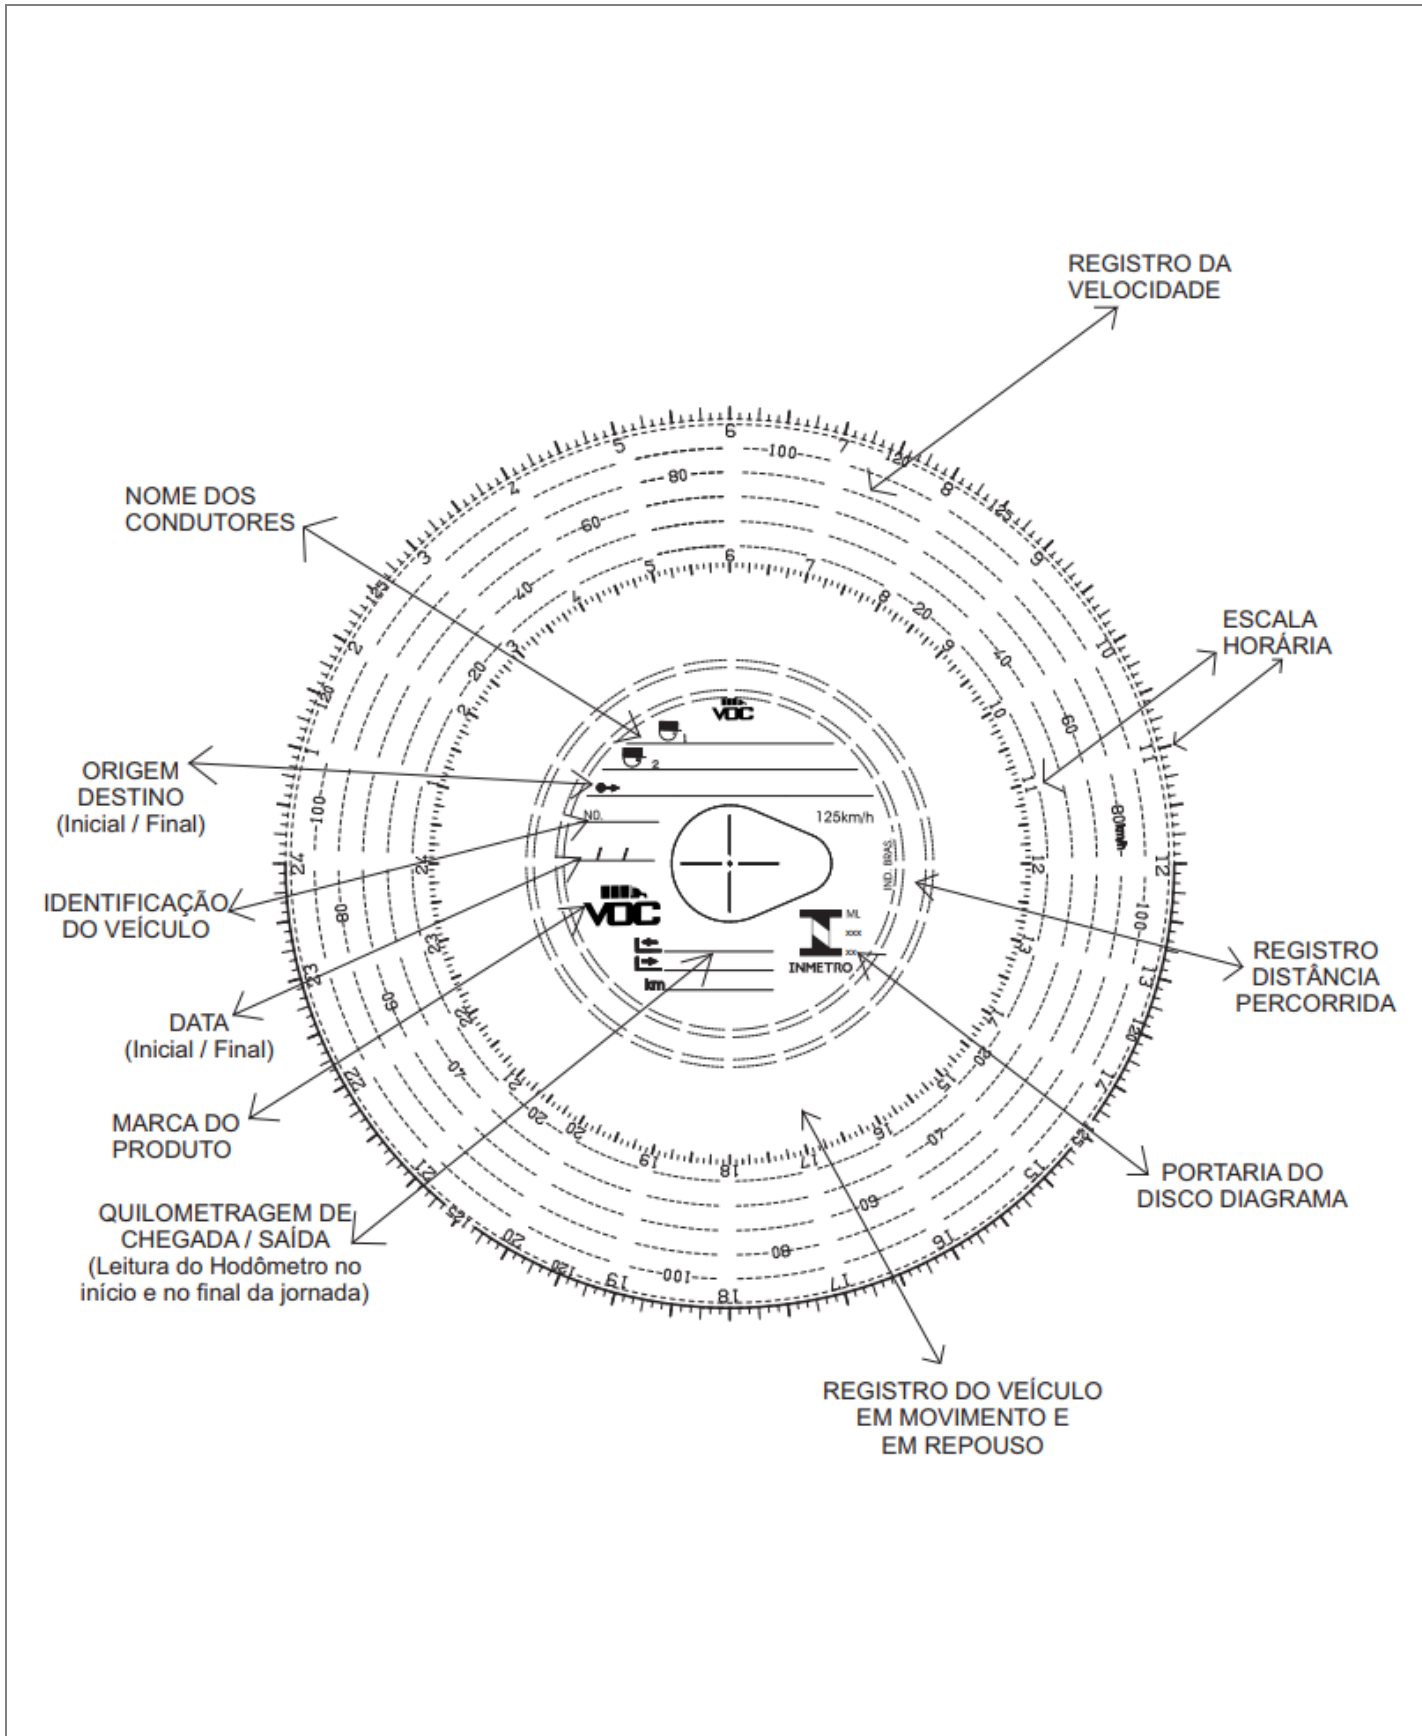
REGISTRO DA VELOCIDADE

NOME DOS CONDUTORES

ESCALA HORÁRIA

ORIGEM DESTINO (Inicial / Final)

IDENTIFICAÇÃO DO VEÍCULO

DATA (Inicial / Final)

MARCA DO PRODUTO

QUILOMETRAGEM DE CHEGADA / SAÍDA (Leitura do Hodômetro no início e no final da jornada)

REGISTRO DISTÂNCIA PERCORRIDA

PORTARIA DO DISCO DIAGRAMA

REGISTRO DO VEÍCULO EM MOVIMENTO E EM REPOUSO

6 5 7 4 8 3 9 2 10 1 11 24 12 23 13 22 14 21 15 20 16 19 17 18

100 80 60 40 20 120 125

VDC
1
2
N0.
125km/h
IND. BRAS.
VDC
ML
xxx
INMETRO
km
80km/h